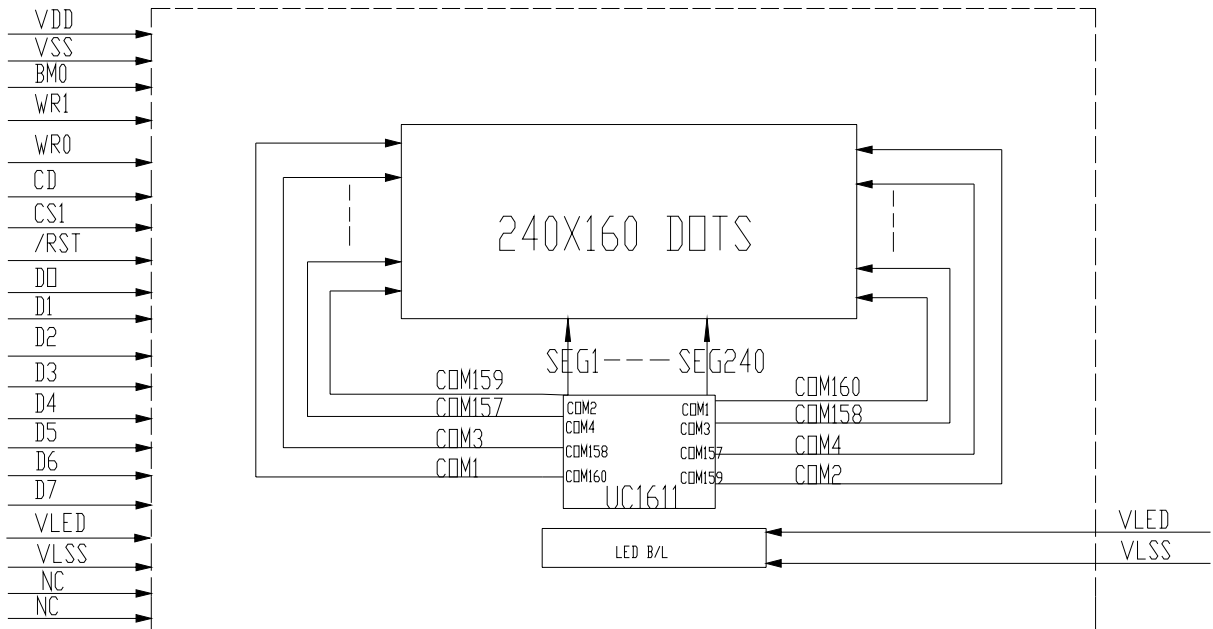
VDD
VSS
BM0
WR1
WR0
CD
CS1
/RST
D0
D1
D2
D3
D4
D5
D6
D7
VLED
VLSS
NC
NC

240X160 DOTS

SEG1---SEG240

COM159
COM157
COM3
COM1

COM2
COM4
COM158
COM160

COM1
COM3
COM157
COM159

COM160
COM158
COM4
COM2

UC1611

LED B/L

VLED
VLSS